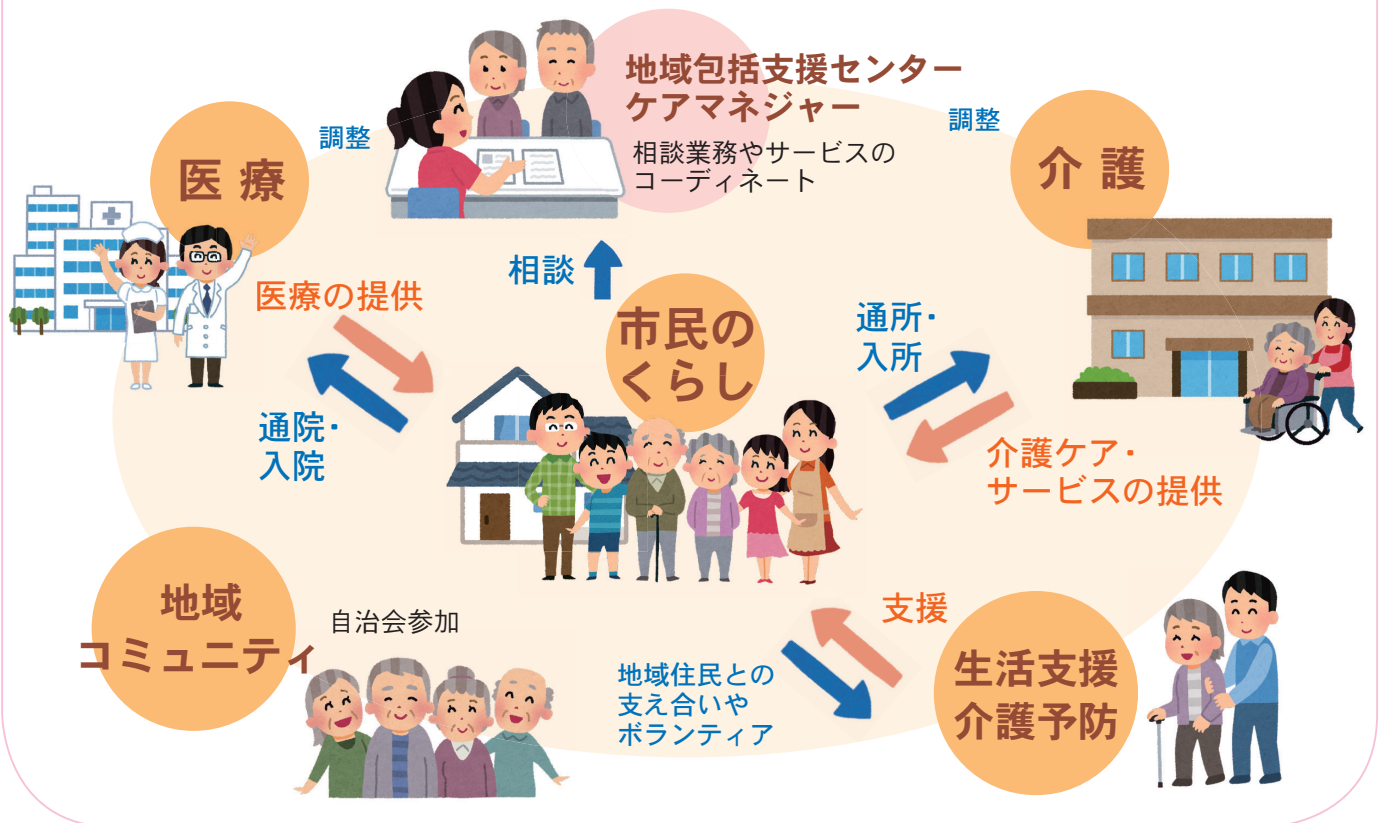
地域包括支援センター
ケアマネジャー

相談業務やサービスのコーディネート

調整

調整

医療

介護

相談

医療の提供

市民のくらし

通所・入所

通院・入院

介護ケア・サービスの提供

地域コミュニティ

自治会参加

支援

地域住民との支え合いやボランティア

生活支援
介護予防